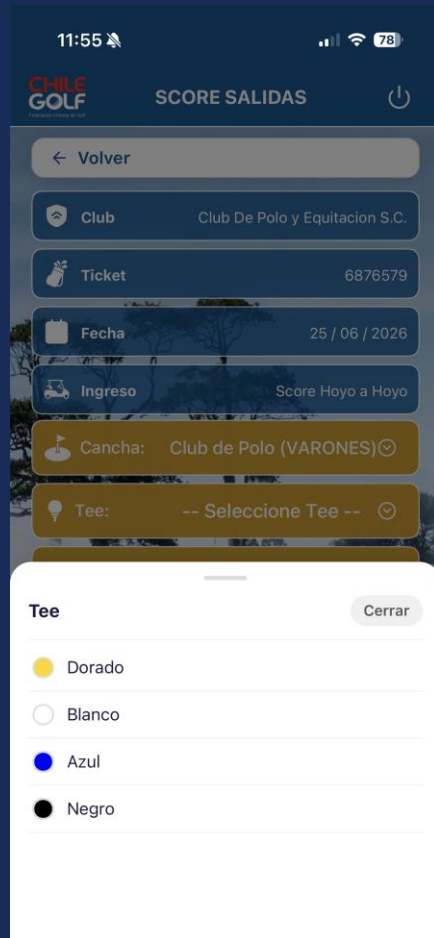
11:55

78

CHILE GOLF
Federación Chilena de Golf

SCORE SALIDAS

← Volver

Club Club De Polo y Equitacion S.C.

Ticket 6876579

Fecha 25 / 06 / 2026

Ingreso Score Hoyo a Hoyo

Cancha: Club de Polo (VARONES)

Tee: -- Seleccione Tee --

Tee

Cerrar

Dorado

Blanco

Azul

Negro